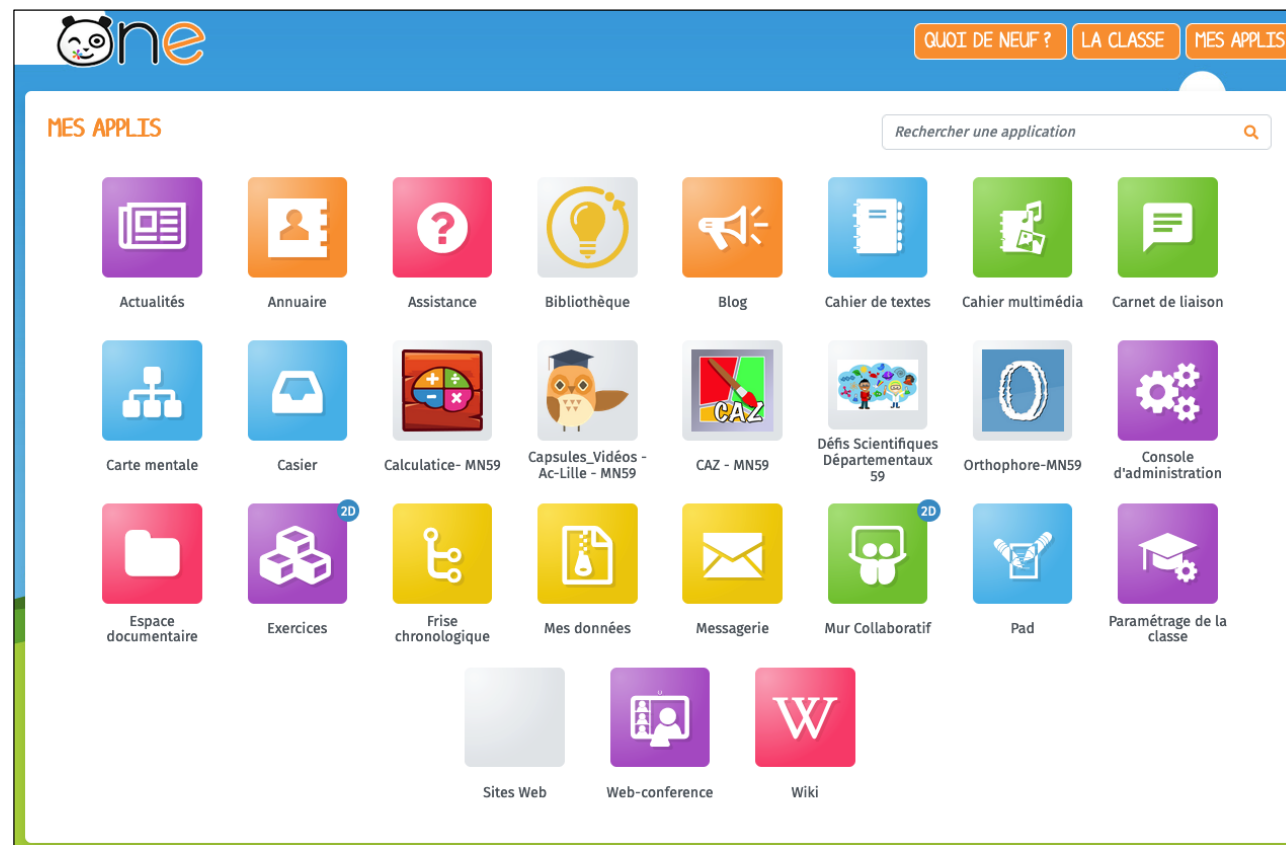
ne

QUOI DE NEUF ? LA CLASSE MES APPLIS

MES APPLIS

Rechercher une application

Actualités
Annuaire
Assistance
Bibliothèque
Blog
Cahier de textes
Cahier multimédia
Carnet de liaison

Carte mentale
Casier
Calculatice- MN59
Capsules_Vidéos - Ac-Lille - MN59
CAZ
CAZ - MN59
Défis Scientifiques Départementaux 59
Orthophore-MN59
Console d'administration

Espace documentaire
2D
Exercices
Frise chronologique
Mes données
Messagerie
2D
Mur Collaboratif
Pad
Paramétrage de la classe

Sites Web
Web-conference
W
Wiki